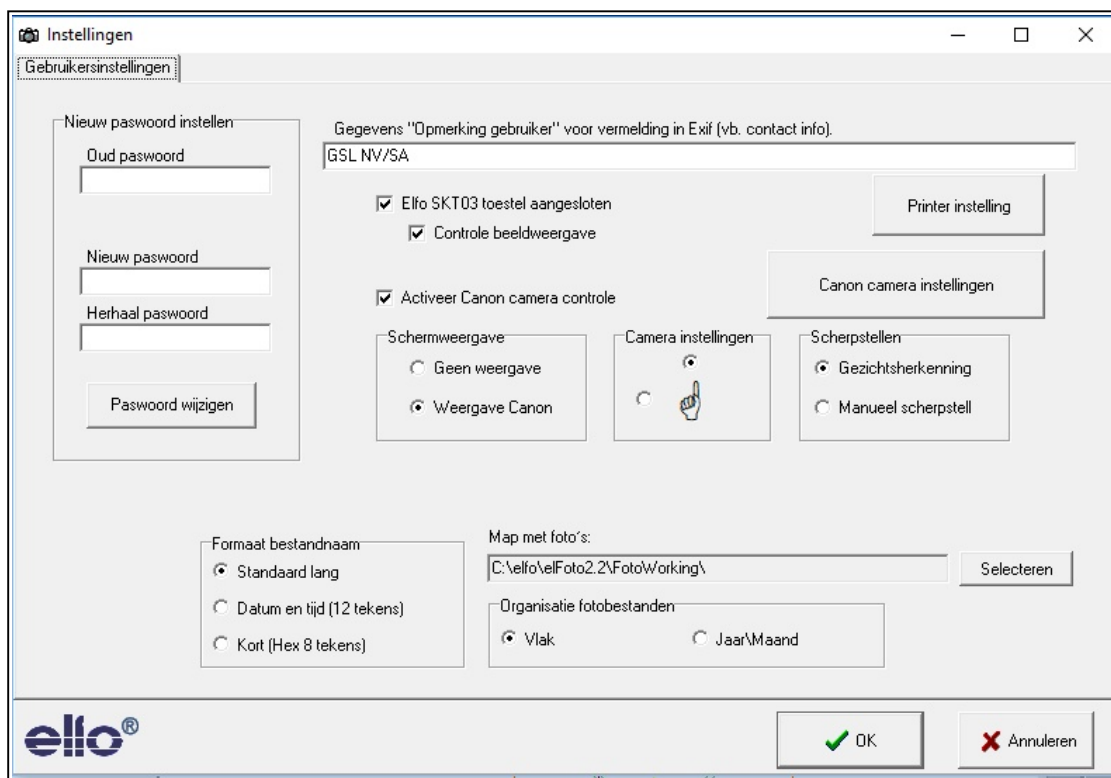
Instellingen

Gebruikersinstellingen

Nieuw paswoord instellen

Oud paswoord

Nieuw paswoord

Herhaal paswoord

Paswoord wijzigen

Gegevens "Opmerking gebruiker" voor vermelding in Exif (vb. contact info).

GSL NV/SA

Elfo SKT03 toestel aangesloten

Controle beeldweergave

Printer instelling

Canon camera instellingen

Activeer Canon camera controle

Schermweergave

Geen weergave

Weergave Canon

Camera instellingen

Scherpstellen

Gezichtsherkenning

Manueel scherpstell

Formaat bestandnaam

Standaard lang

Datum en tijd (12 tekens)

Kort (Hex 8 tekens)

Map met foto's:

C:\elfo\elFoto2.2\FotoWorking\

Selecteren

Organisatie fotobestanden

Vlak

Jaar\Maand

elfo®

OK

Annuleren